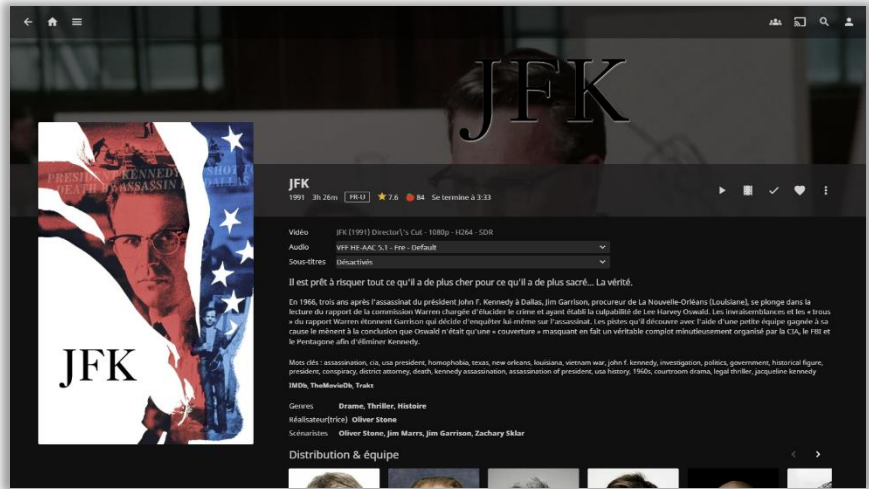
JFK

PRESIDENT KENNEDY SHOT DEATH ASSASSIN

JFK

JFK
1991 3h 26m FR-U 7.6 84 Se termine à 3:33

| | |
|---|---|
| Vidéo | JFK (1991) Director\'s Cut - 1080p - H264 - SDR |
| Audio | VFF HE-AAC 5.1 - Fre - Default |
| Sous-titres | Désactivés |

Il est prêt à risquer tout ce qu'il a de plus cher pour ce qu'il a de plus sacré... La vérité.

En 1966, trois ans après l'assassinat du président John F. Kennedy à Dallas, Jim Garrison, procureur de La Nouvelle-Orléans (Louisiane), se plonge dans la lecture du rapport de la commission Warren chargée d'élucider le crime et ayant établi la culpabilité de Lee Harvey Oswald. Les invraisemblances et les « trous » du rapport Warren étonnent Garrison qui décide d'enquêter lui-même sur l'assassinat. Les pistes qu'il découvre avec l'aide d'une petite équipe gagnée à sa cause le mènent à la conclusion que Oswald n'était qu'une « couverture » masquant en fait un véritable complot minutieusement organisé par la CIA, le FBI et le Pentagone afin d'éliminer Kennedy.

Mots clés : assassination, cia, usa president, homophobia, texas, new orleans, louisiana, vietnam war, john f. kennedy, investigation, politics, government, historical figure, president, conspiracy, district attorney, death, kennedy assassination, assassination of president, usa history, 1960s, courtroom drama, legal thriller, jacqueline kennedy

IMDb, TheMovieDb, Trakt

Genres Drame, Thriller, Histoire
Réalisateur(trice) Oliver Stone
Scénaristes Oliver Stone, Jim Marrs, Jim Garrison, Zachary Sklar

Distribution & équipe